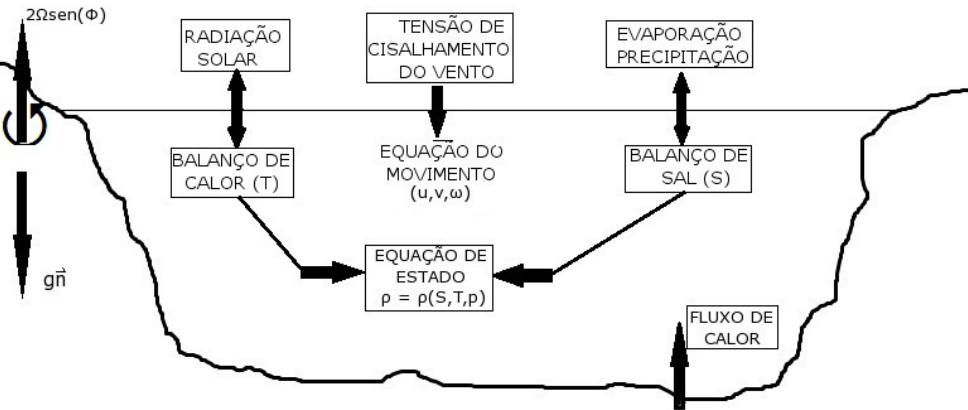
$2\Omega sen(\Phi)$

RADIAÇÃO SOLAR

TENSÃO DE CISALHAMENTO DO VENTO

EVAPORAÇÃO PRECIPITAÇÃO

BALANÇO DE CALOR (T)

EQUAÇÃO DO MOVIMENTO $(u,v,\omega)$

BALANÇO DE SAL (S)

$g\vec{n}$

EQUAÇÃO DE ESTADO $\rho = \rho(S,T,p)$

FLUXO DE CALOR